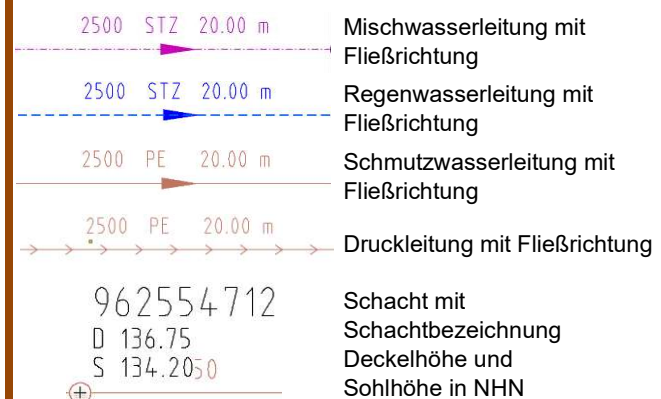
2500 STZ 20.00 m

Mischwasserleitung mit Fließrichtung

2500 STZ 20.00 m

Regenwasserleitung mit Fließrichtung

2500 PE 20.00 m

Schmutzwasserleitung mit Fließrichtung

2500 PE 20.00 m

Druckleitung mit Fließrichtung

962554712
D 136.75
S 134.2050

Schacht mit Schachtbezeichnung Deckelhöhe und Sohlhöhe in NHN